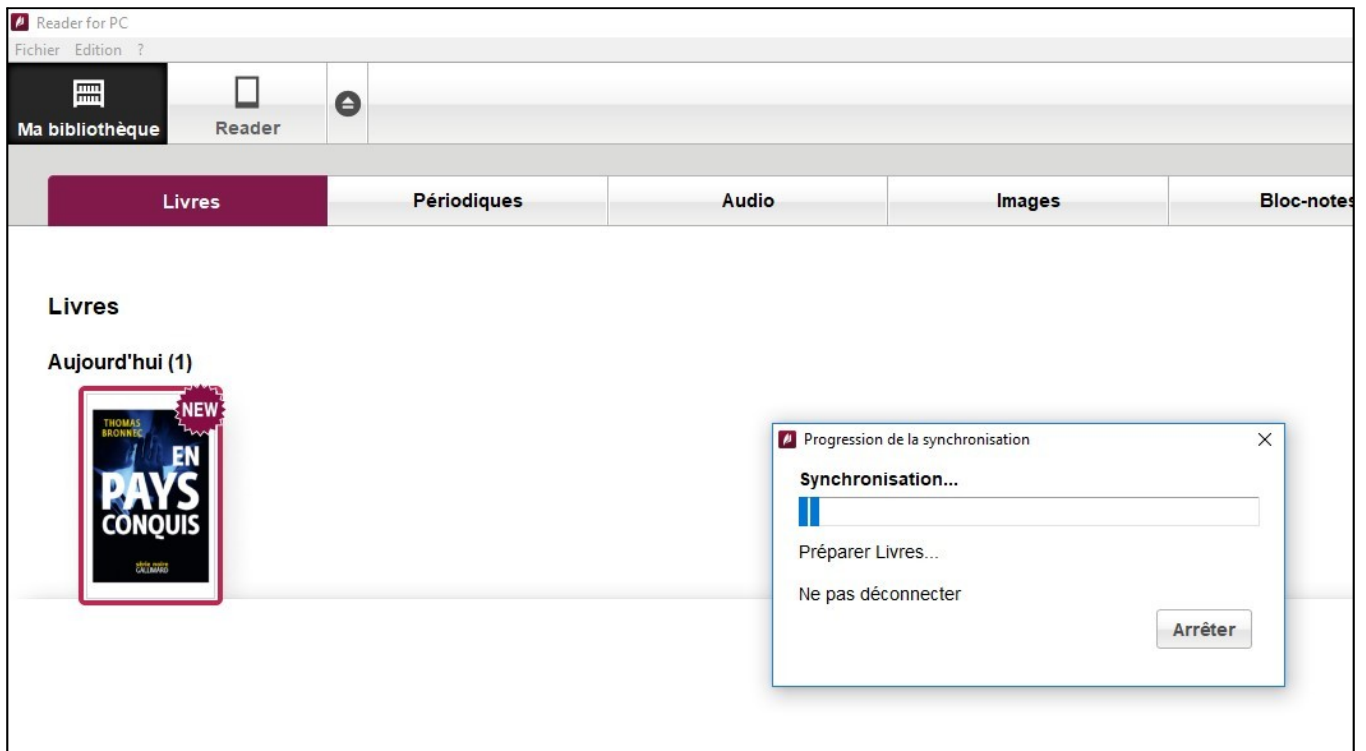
Reader for PC
Fichier Edition ?

Ma bibliothèque
Reader

Livres
Périodiques
Audio
Images
Bloc-notes

Livres

Aujourd'hui (1)

NEW
THOMAS BRONNEC
EN PAYS CONQUIS
série noire GALLIMARD

Progression de la synchronisation
Synchronisation...
Préparer Livres...
Ne pas déconnecter
Arrêter